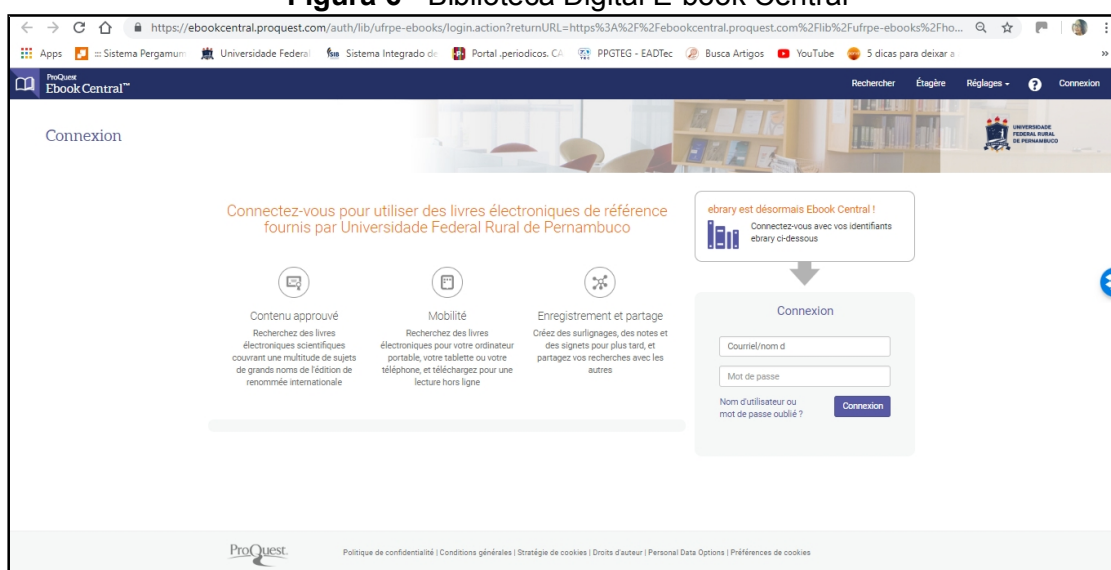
**Figura 5** - Biblioteca Digital E-book Central

https://ebookcentral.proquest.com/auth/lib/ufrpe-ebooks/login.action?returnURL=https%3A%2F%2Febookcentral.proquest.com%2Flib%2Fufrpe-ebooks%2Fho...

Apps | Sistema Pergamum | Universidade Federal | Sistema Integrado de | Portal .periodicos. CA | PPGTEG - EADTec | Busca Artigos | YouTube | 5 dicas para deixar a

ProQuest Ebook Central™

Rechercher | Étagère | Réglages | Connexion

Connexion

UNIVERSIDADE FEDERAL RURAL DE PERNAMBUCO

Connectez-vous pour utiliser des livres électroniques de référence fournis par Universidade Federal Rural de Pernambuco

Contenu approuvé
Recherchez des livres électroniques scientifiques couvrant une multitude de sujets de grands noms de l'édition de renommée internationale

Mobilité
Recherchez des livres électroniques pour votre ordinateur portable, votre tablette ou votre téléphone, et téléchargez pour une lecture hors ligne

Enregistrement et partage
Créez des surlignages, des notes et des signets pour plus tard, et partagez vos recherches avec les autres

ebrary est désormais Ebook Central !
Connectez-vous avec vos identifiants ebrary ci-dessous

Connexion

Courriel/nom d

Mot de passe

Nom d'utilisateur ou mot de passe oublié ?

Connexion

ProQuest

Politique de confidentialité | Conditions générales | Stratégie de cookies | Droits d'auteur | Personal Data Options | Préférences de cookies